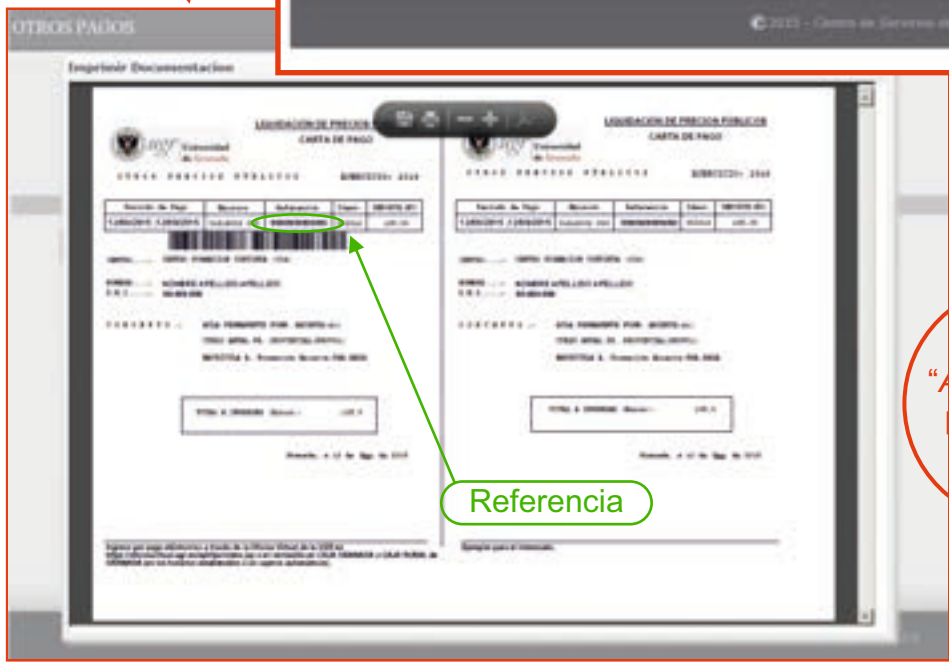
OTROS PAGOS

Imprimir Documentacion

© 2015 - Centro de Servicios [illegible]

LIQUIDACION DE PRECIOS PUBLICOS
CARTA DE PAGO

Universidad de Granada

OTROS PRECIOS PUBLICOS EJERCICIO: 2016

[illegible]

LIQUIDACION DE PRECIOS PUBLICOS
CARTA DE PAGO

Universidad de Granada

OTROS PRECIOS PUBLICOS EJERCICIO: 2016

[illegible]

Referencia

"A
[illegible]